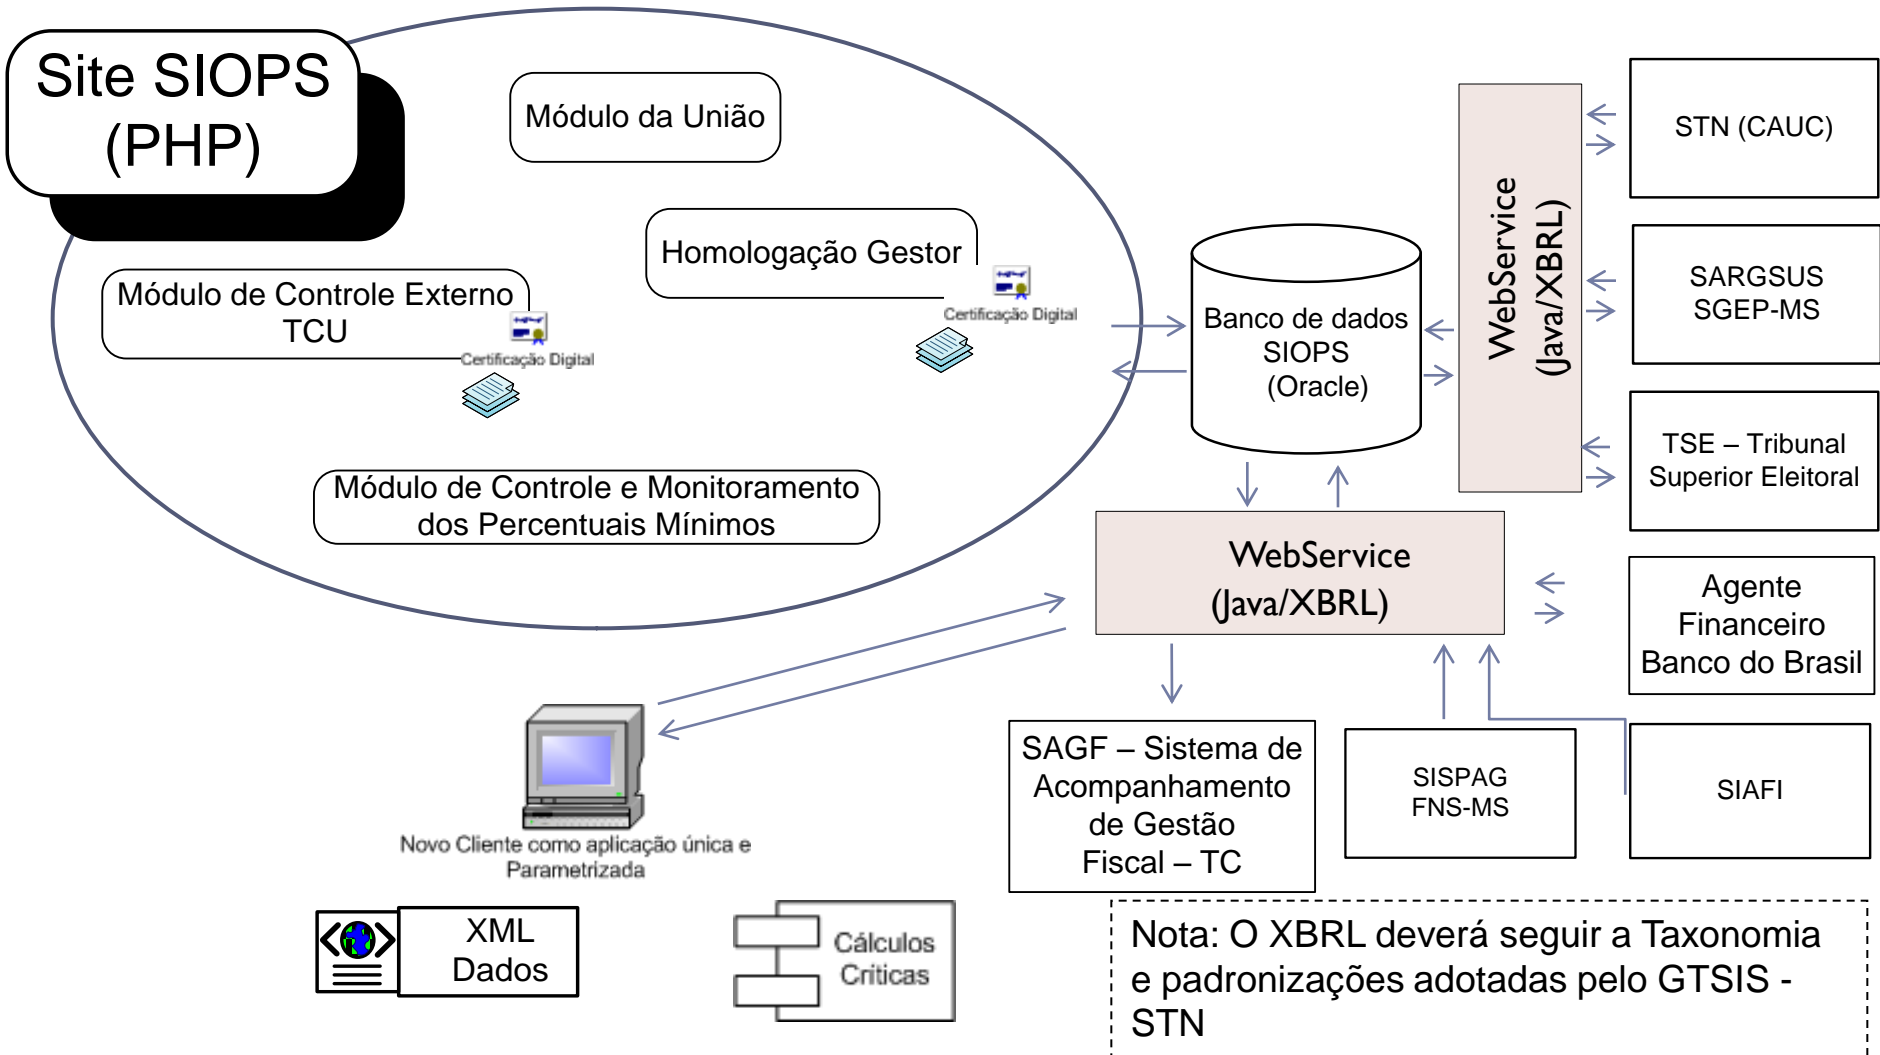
Site SIOPS (PHP)

Módulo da União

Homologação Gestor

Certificação Digital

Módulo de Controle Externo TCU

Certificação Digital

Módulo de Controle e Monitoramento dos Percentuais Mínimos

Banco de dados SIOPS (Oracle)

WebService (Java/XBRL)

STN (CAUC)

SARGSUS SGEP-MS

TSE – Tribunal Superior Eleitoral

WebService (Java/XBRL)

Agente Financeiro Banco do Brasil

Novo Cliente como aplicação única e Parametrizada

SAGF – Sistema de Acompanhamento de Gestão Fiscal – TC

SISPAG FNS-MS

SIAFI

XML Dados

Cálculos Críticas

Nota: O XBRL deverá seguir a Taxonomia e padronizações adotadas pelo GTSIS - STN